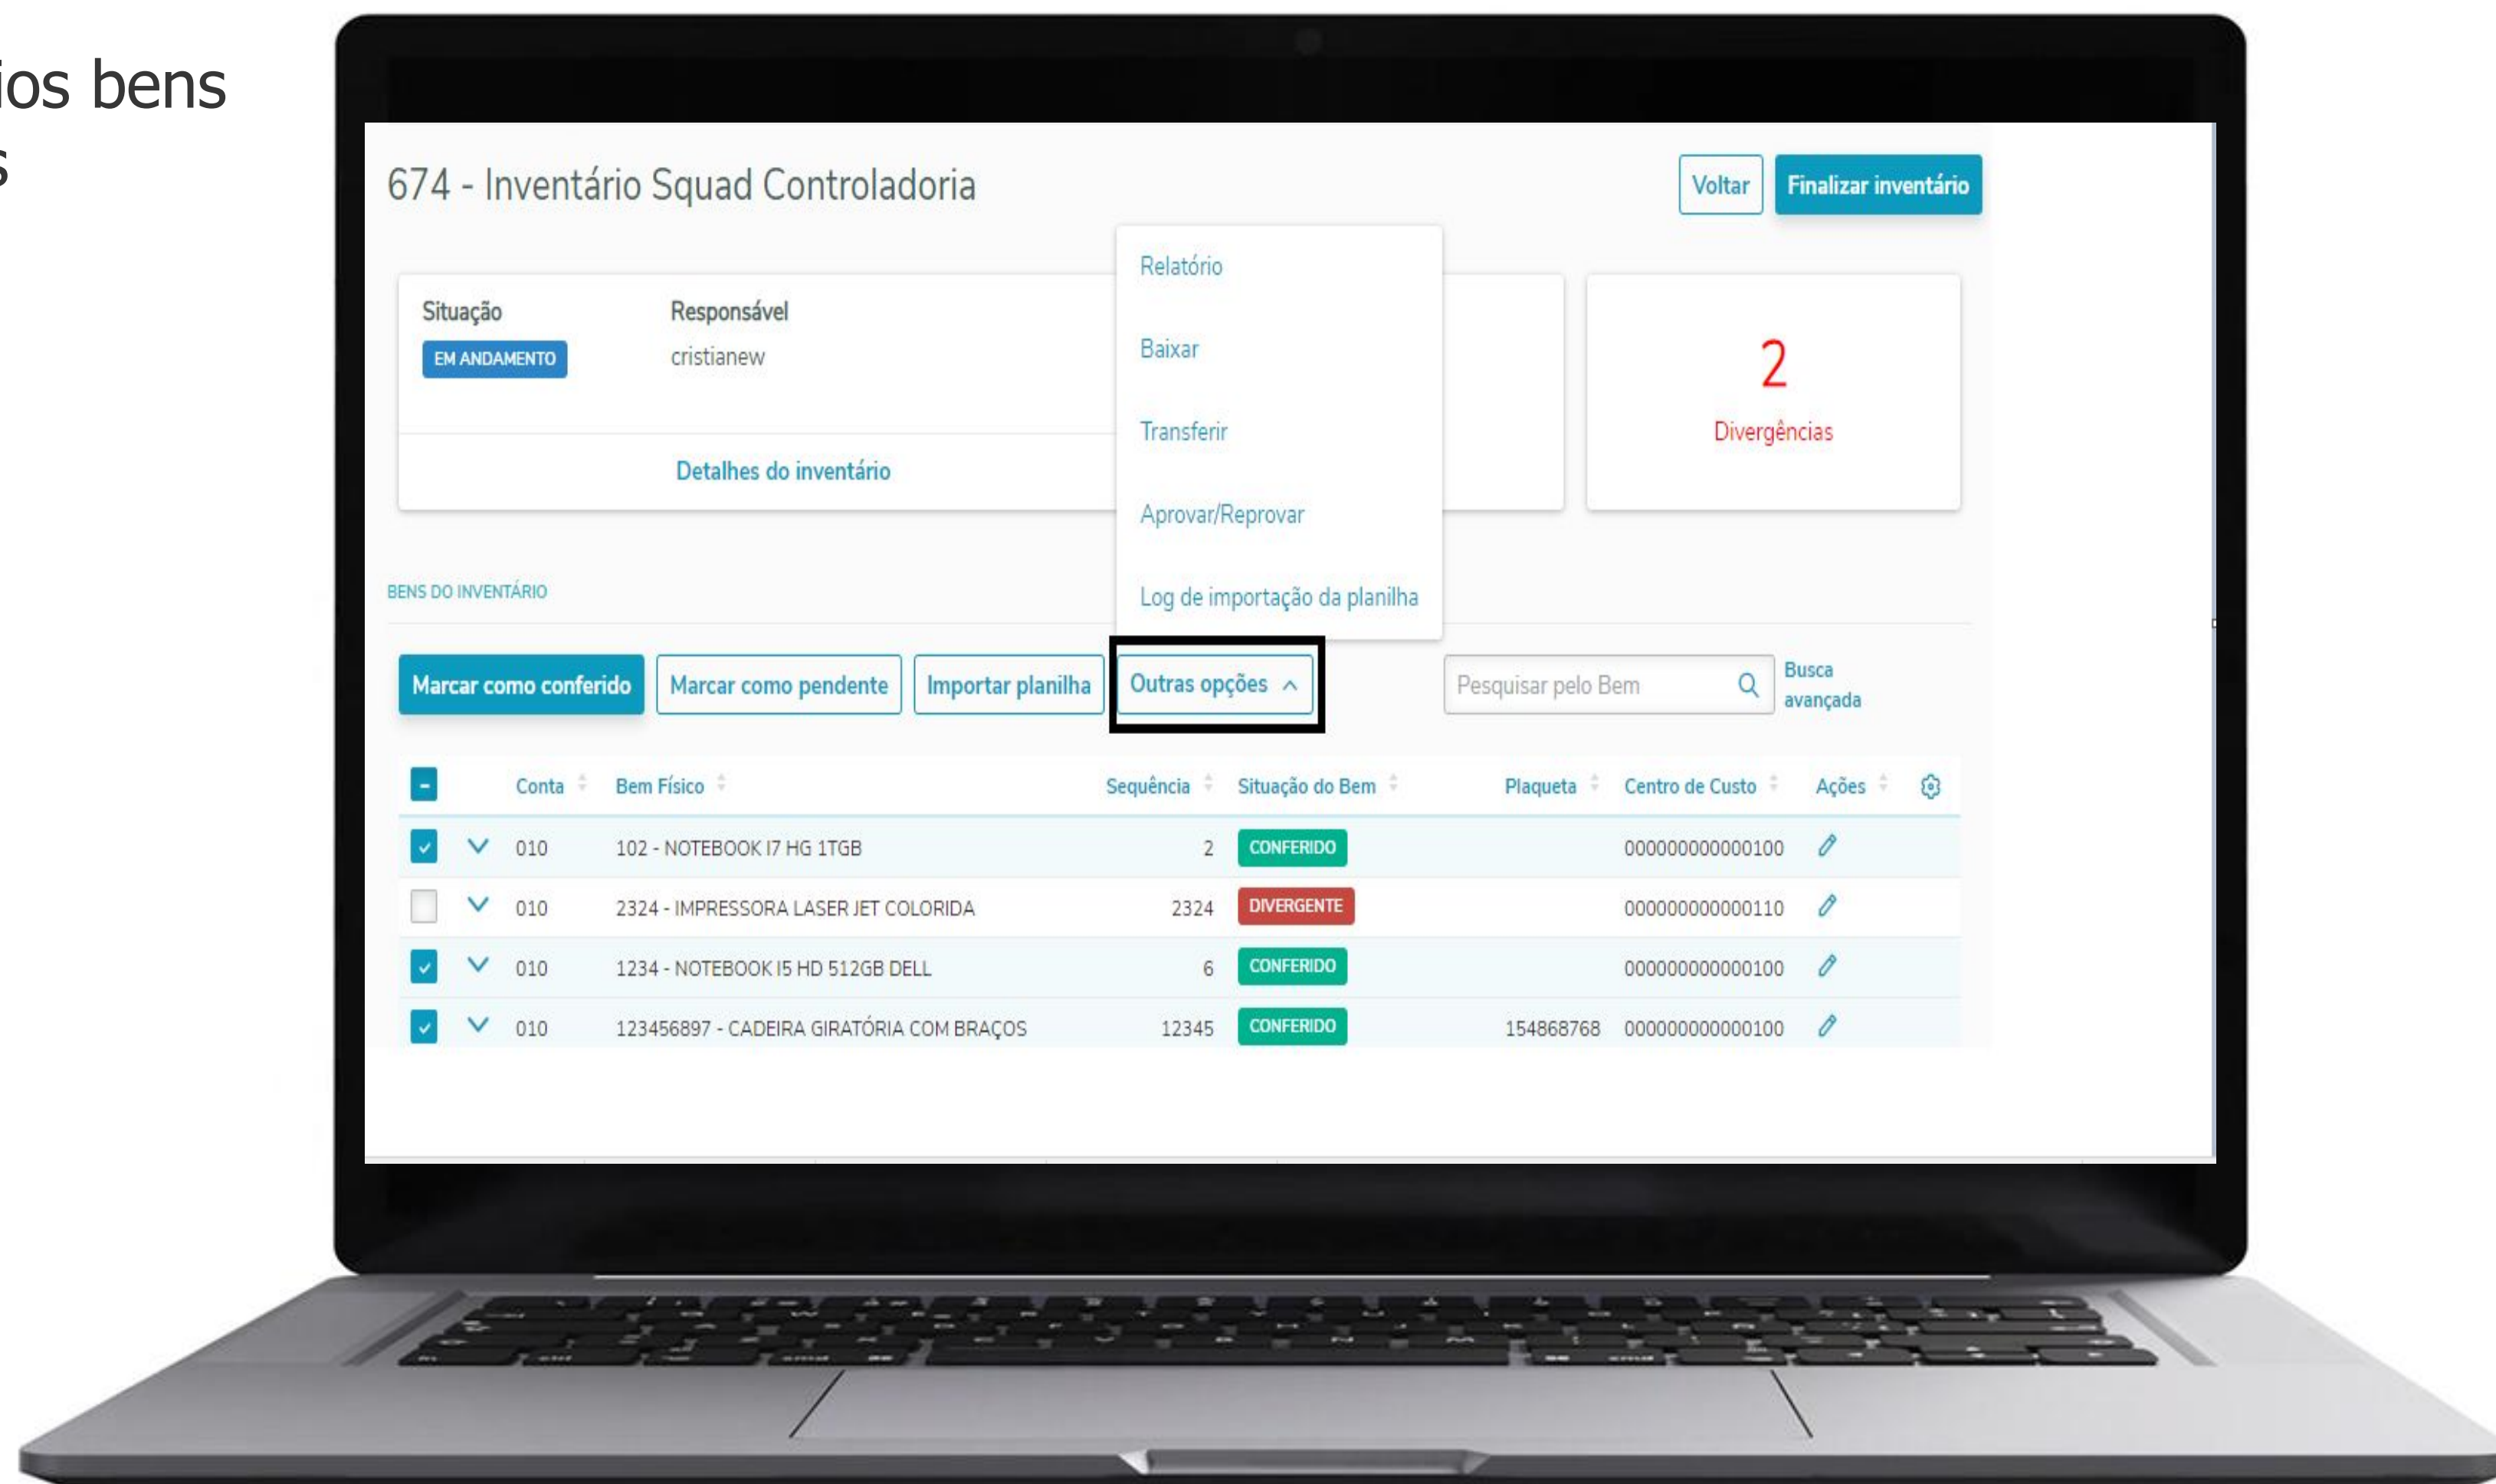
ios bens
s

674 - Inventário Squad Controladoria

Voltar
Finalizar inventário

Situação
EM ANDAMENTO

Responsável
cristianew

Detalhes do inventário

Relatório
Baixar
Transferir
Aprovar/Reprovar
Log de importação da planilha

2
Divergências

BENS DO INVENTÁRIO

Marcar como conferido
Marcar como pendente
Importar planilha
Outras opções

Pesquisar pelo Bem
Busca avançada

| | | Conta | Bem Físico | Sequência | Situação do Bem | Plaqueta | Centro de Custo | Ações |
|---|---|---|---|---|---|---|---|---|
| | | 010 | 102 - NOTEBOOK I7 HG 1TGB | 2 | CONFERIDO | | 000000000000100 | |
| | | 010 | 2324 - IMPRESSORA LASER JET COLORIDA | 2324 | DIVERGENTE | | 000000000000110 | |
| | | 010 | 1234 - NOTEBOOK I5 HD 512GB DELL | 6 | CONFERIDO | | 000000000000100 | |
| | | 010 | 123456897 - CADEIRA GIRATÓRIA COM BRAÇOS | 12345 | CONFERIDO | 154868768 | 000000000000100 | |